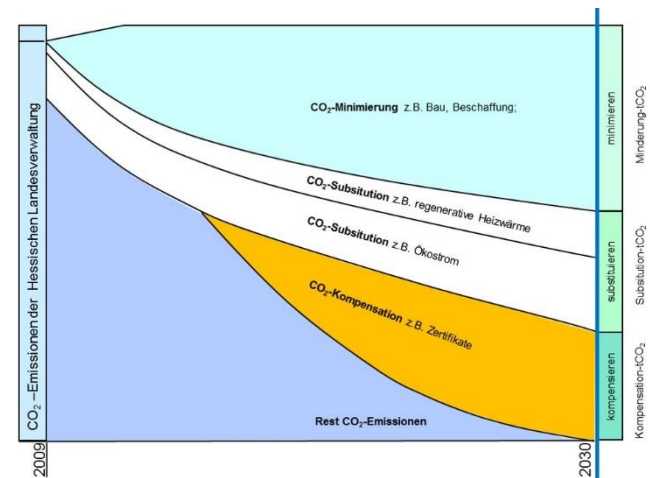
$CO_2$ –Emissionen der Hessischen Landesverwaltung

$CO_2$-Minimierung z.B. Bau, Beschaffung;

$CO_2$-Subsitution z.B. regenerative Heizwärme

$CO_2$-Subsitution z.B. Ökostrom

$CO_2$-Kompensation z.B. Zertifikate

Rest $CO_2$-Emissionen

2009

2030

minimieren

substituieren

kompensieren

Minderung-t$CO_2$

Subsitution-t$CO_2$

Kompensation-t$CO_2$